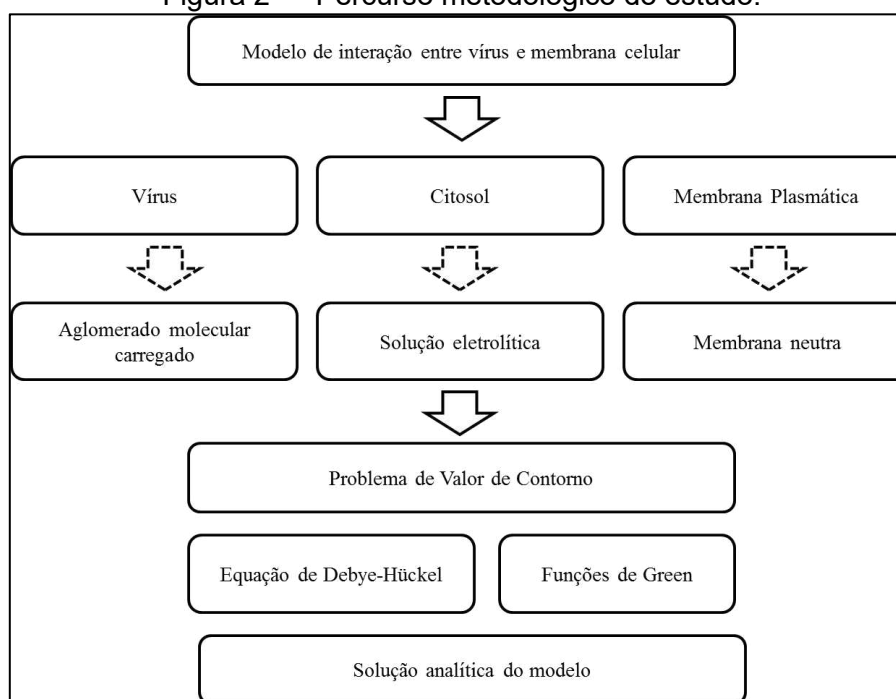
Figura 2 — Percurso metodológico do estudo.

Modelo de interação entre vírus e membrana celular

Vírus

Citosol

Membrana Plasmática

Aglomerado molecular carregado

Solução eletrolítica

Membrana neutra

Problema de Valor de Contorno

Equação de Debye-Hückel

Funções de Green

Solução analítica do modelo